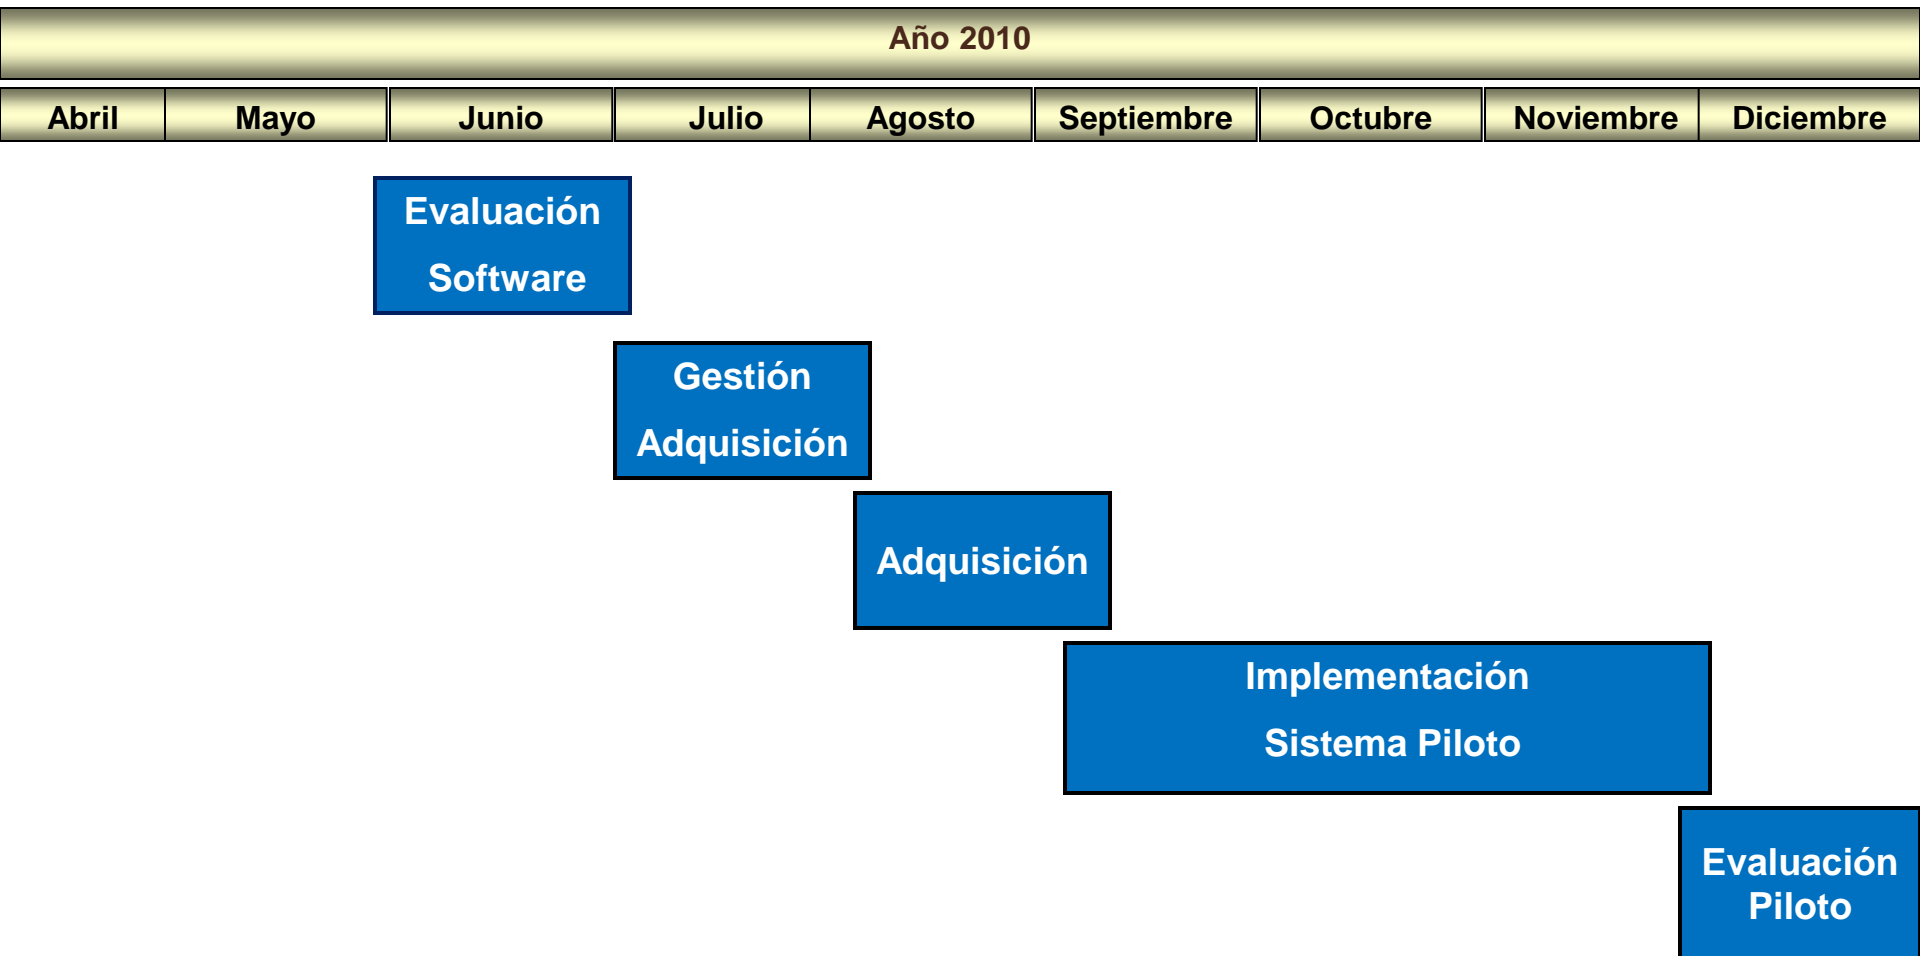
Año 2010

| Abril | Mayo | Junio | Julio | Agosto | Septiembre | Octubre | Noviembre | Diciembre |
|---|---|---|---|---|---|---|---|---|

Evaluación Software

Gestión Adquisición

Adquisición

Implementación Sistema Piloto

Evaluación Piloto